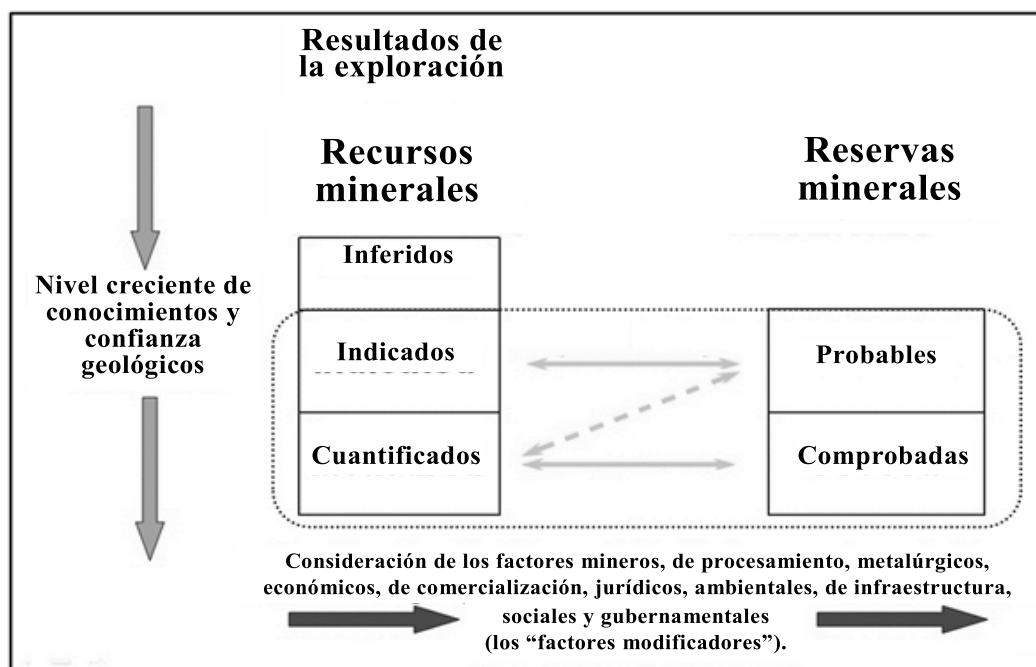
Resultados de la exploración

Recursos minerales

Reservas minerales

Nivel creciente de conocimientos y confianza geológicos

Inferidos

Indicados

Cuantificados

Probables

Comprobadas

Consideración de los factores mineros, de procesamiento, metalúrgicos, económicos, de comercialización, jurídicos, ambientales, de infraestructura, sociales y gubernamentales (los “factores modificadores”).